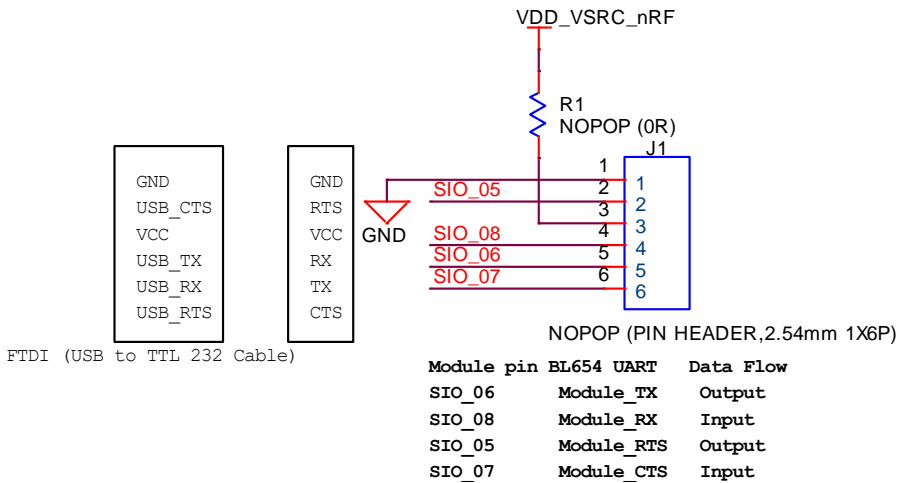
VDD_VSRC_nRF

R1
NOPOP (0R)

J1

GND
USB_CTS
VCC
USB_TX
USB_RX
USB_RTS

GND
RTS
VCC
RX
TX
CTS

FTDI (USB to TTL 232 Cable)

GND

SIO_05
SIO_08
SIO_06
SIO_07

1
2
3
4
5
6

1
2
3
4
5
6

NOPOP (PIN HEADER,2.54mm 1X6P)

| Module pin | BL654 UART | Data Flow |
|---|---|---|
| SIO_06 | Module_TX | Output |
| SIO_08 | Module_RX | Input |
| SIO_05 | Module_RTS | Output |
| SIO_07 | Module_CTS | Input |